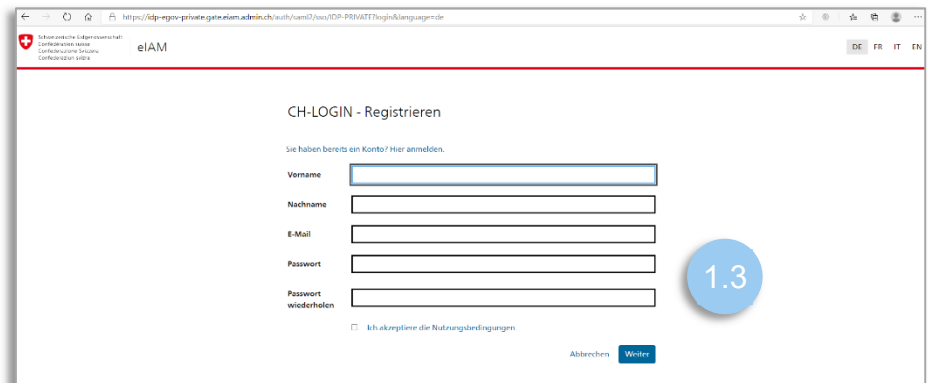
https://idp-egov-private.gate.eiam.admin.ch/auth/saml2/sso/IDP-PRIVATE?login&language=de

Schweizerische Eidgenossenschaft
Confédération suisse
Confederazione Svizzera
Confederaziun svizra

eIAM

DE FR IT EN

CH-LOGIN - Registrieren

Sie haben bereits ein Konto? Hier anmelden.

Vorname

Nachname

E-Mail

Passwort

Passwort wiederholen

Ich akzeptiere die Nutzungsbedingungen

Abbrechen Weiter

1.3